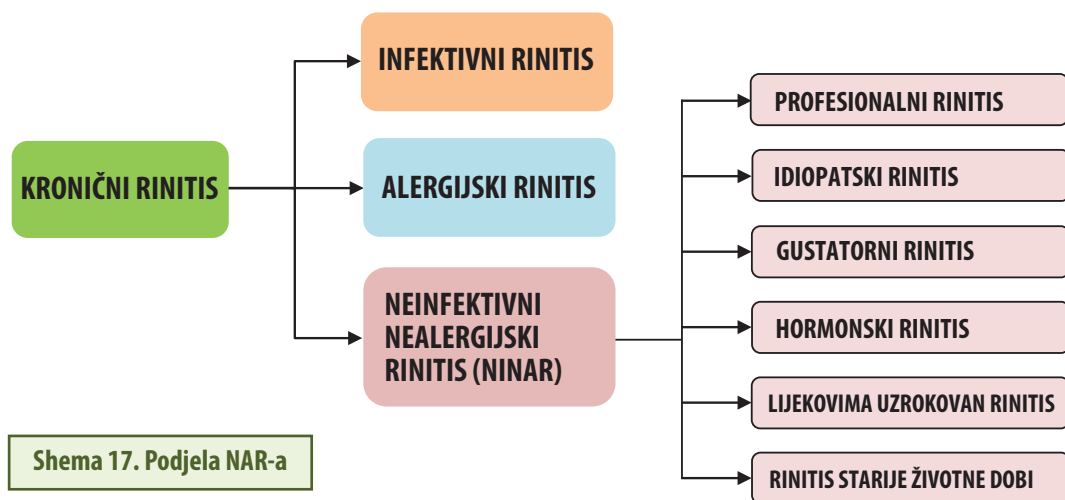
KRONIČNI RINITIS

INFEKTIVNI RINITIS

ALERGIJSKI RINITIS

NEINFEKTIVNI NEALERGIJSKI RINITIS (NINAR)

PROFESIONALNI RINITIS

IDIOPATSKI RINITIS

GUSTATORNI RINITIS

HORMONSKI RINITIS

LIJEKOVIMA UZROKOVAN RINITIS

RINITIS STARIJE ŽIVOTNE DOBI

Shema 17. Podjela NAR-a